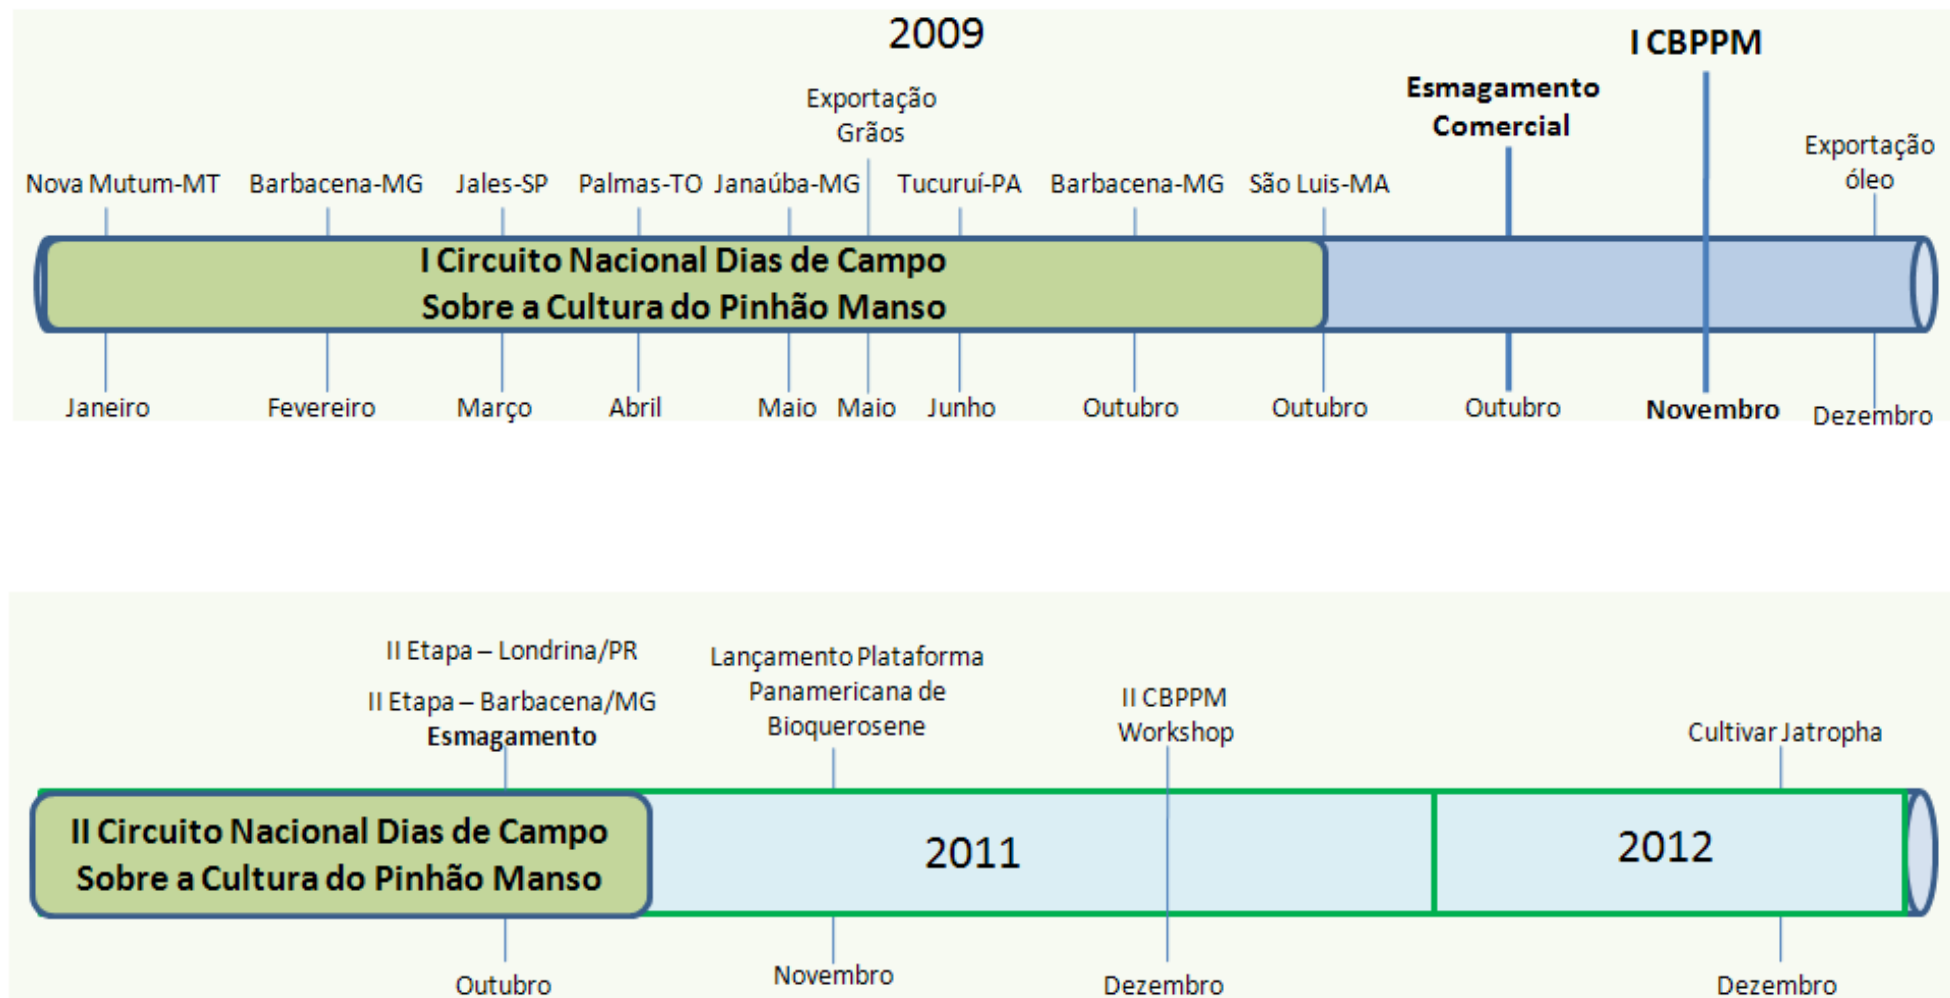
2009

I CBPPM

Esmagamento Comercial

Exportação Grãos

Exportação óleo

Nova Mutum-MT Barbacena-MG Jales-SP Palmas-TO Janaúba-MG Tucuruí-PA Barbacena-MG São Luis-MA

I Circuito Nacional Dias de Campo Sobre a Cultura do Pinhão Manso

Janeiro Fevereiro Março Abril Maio Maio Junho Outubro Outubro Outubro **Novembro** Dezembro

II Etapa – Londrina/PR

II Etapa – Barbacena/MG
**Esmagamento**

Lançamento Plataforma Panamericana de Bioquerosene

II CBPPM
Workshop

Cultivar Jatropha

II Circuito Nacional Dias de Campo Sobre a Cultura do Pinhão Manso

2011

2012

Outubro Novembro Dezembro Dezembro